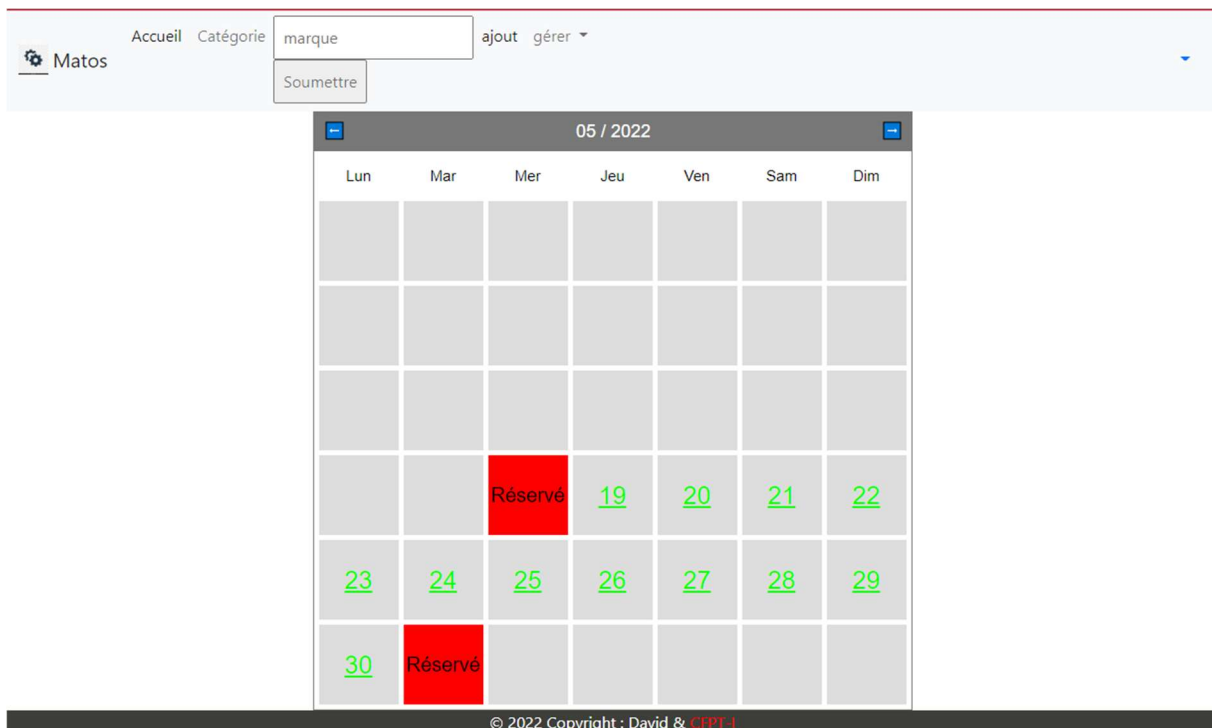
Matos

Accueil Catégorie marque ajout gérer

Soumettre

05 / 2022

| Lun | Mar | Mer | Jeu | Ven | Sam | Dim |
|---|---|---|---|---|---|---|
| | | | | | | |
| | | | | | | |
| | | | | | | |
| | | Réservé | 19 | 20 | 21 | 22 |
| 23 | 24 | 25 | 26 | 27 | 28 | 29 |
| 30 | Réservé | | | | | |

© 2022 Copyright : David & CFPT-I